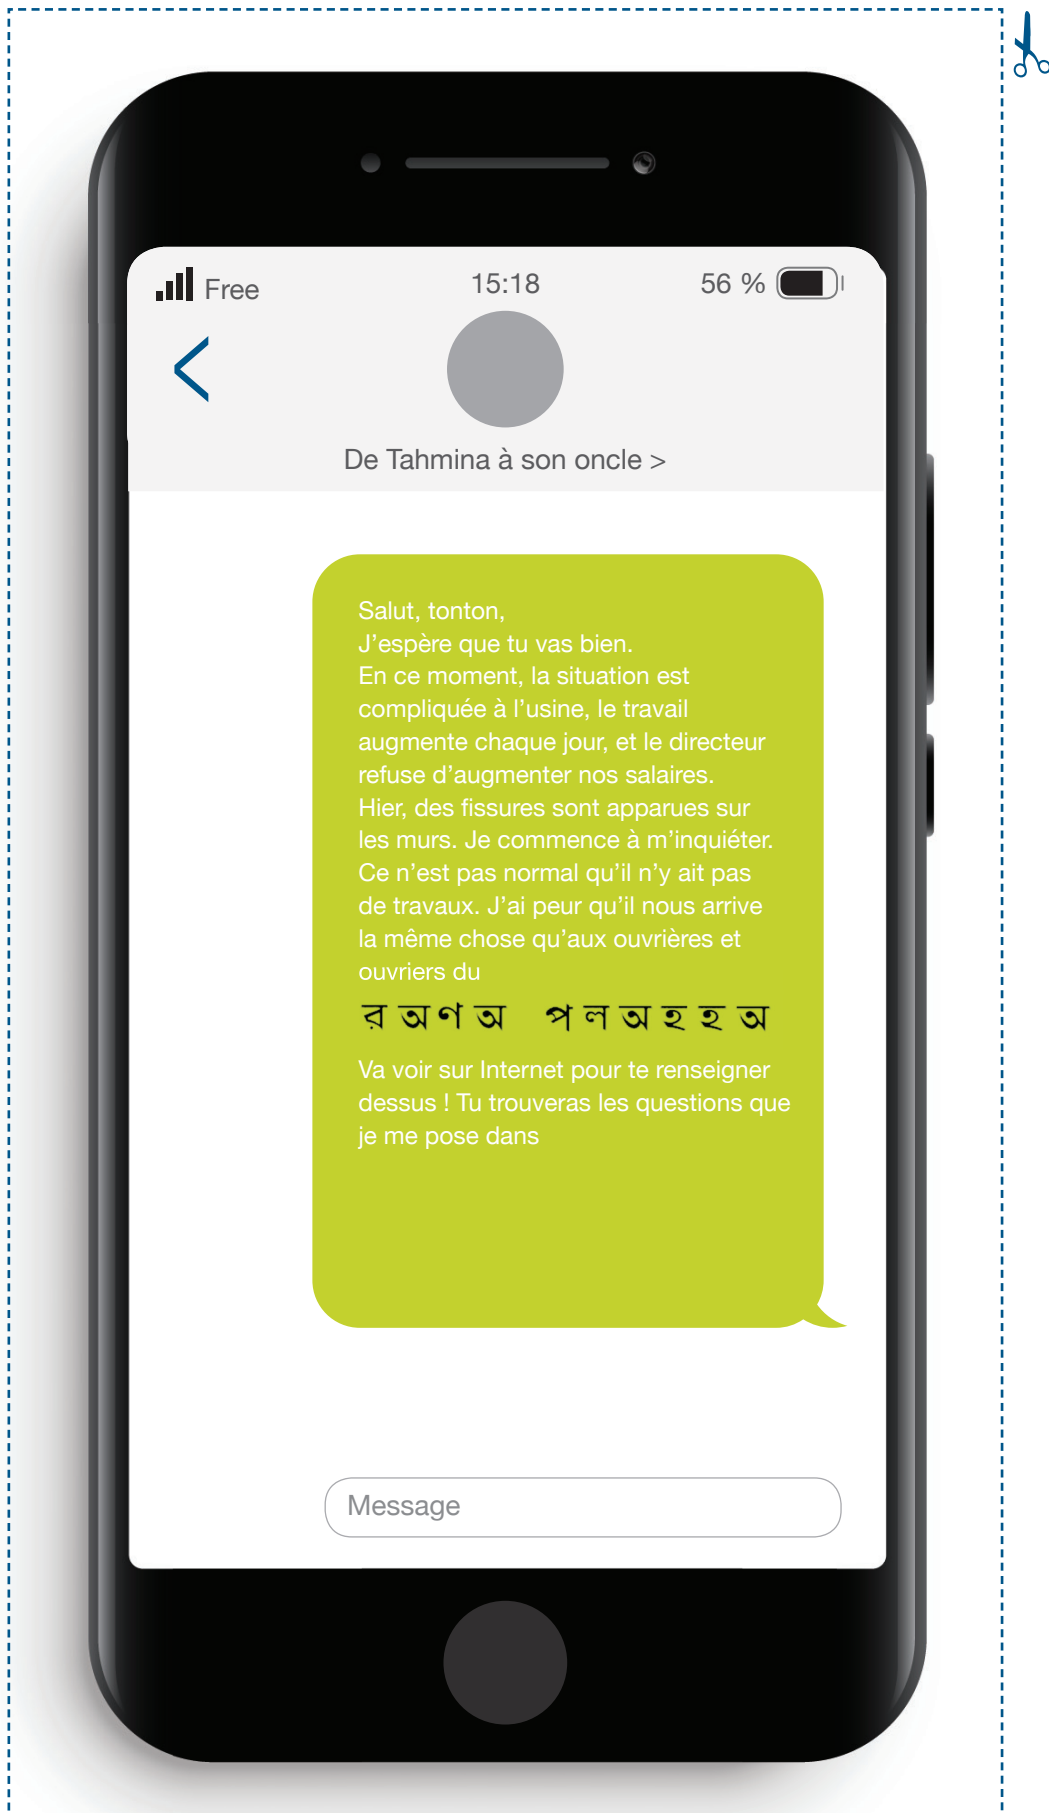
Free 15:18 56 %

<

De Tahmina à son oncle >

Salut, tonton,
J'espère que tu vas bien.
En ce moment, la situation est compliquée à l'usine, le travail augmente chaque jour, et le directeur refuse d'augmenter nos salaires.
Hier, des fissures sont apparues sur les murs. Je commence à m'inquiéter.
Ce n'est pas normal qu'il n'y ait pas de travaux. J'ai peur qu'il nous arrive la même chose qu'aux ouvrières et ouvriers du

র অণঅ পলঅহহঅ

Va voir sur Internet pour te renseigner dessus ! Tu trouveras les questions que je me pose dans

Message